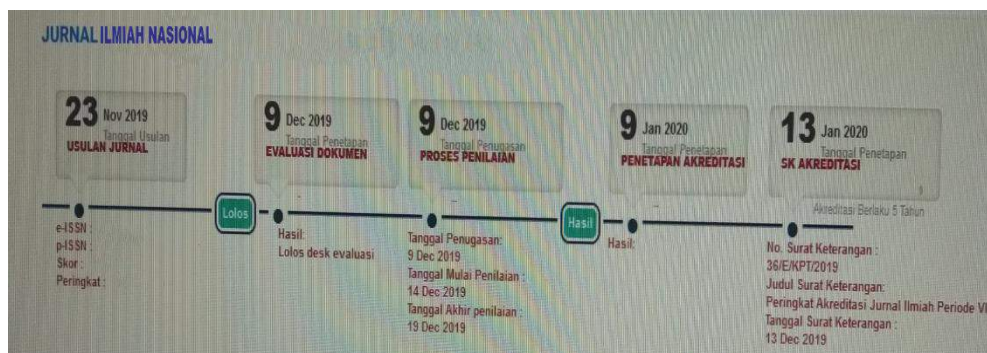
JURNAL ILMIAH NASIONAL

23 Nov 2019
Tanggal Usulan
USULAN JURNAL

9 Dec 2019
Tanggal Penetapan
EVALUASI DOKUMEN

9 Dec 2019
Tanggal Penugasan
PROSES PENILAIAN

9 Jan 2020
Tanggal Penetapan
PENETAPAN AKREDITASI

13 Jan 2020
Tanggal Penetapan
SK AKREDITASI

e-ISSN :
p-ISSN :
Skor :
Peringkat :

Lolos

Hasil:
Lolos desk evaluasi

Tanggal Penugasan:
9 Dec 2019
Tanggal Mulai Penilaian :
14 Dec 2019
Tanggal Akhir penilaian :
19 Dec 2019

Hasil

Hasil:

Akreditasi Berlaku 5 Tahun

No. Surat Keterangan :
36/E/KPT/2019
Judul Surat Keterangan:
Peringkat Akreditasi Jurnal Ilmiah Periode VI
Tanggal Surat Keterangan :
13 Dec 2019